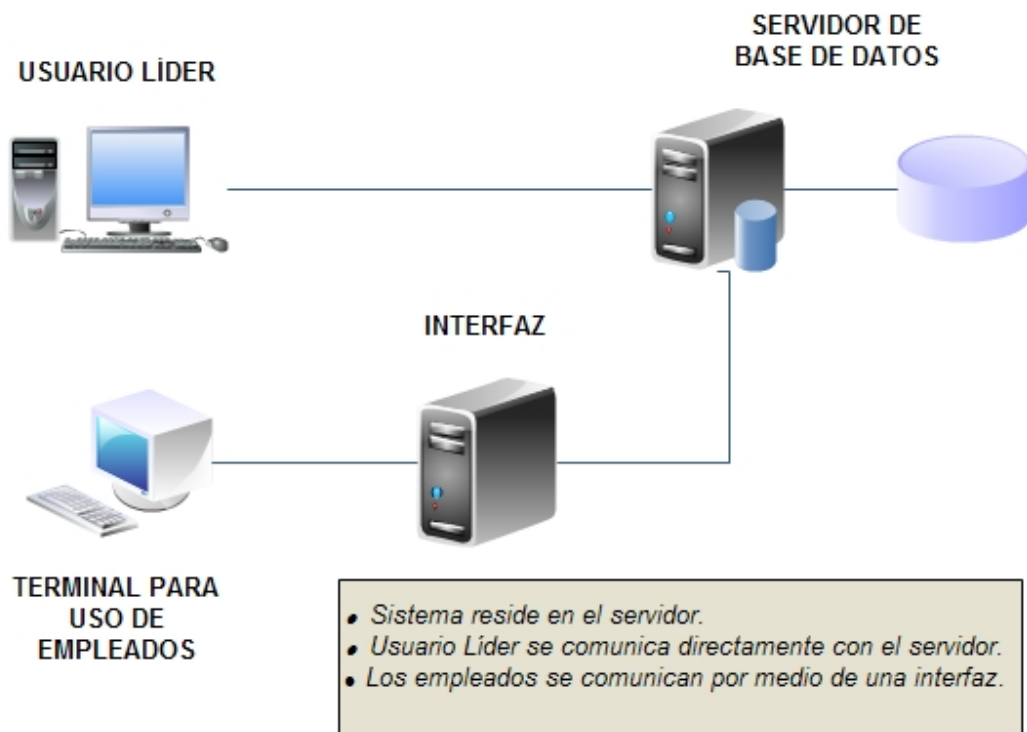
SERVIDOR DE BASE DE DATOS

USUARIO LÍDER

INTERFAZ

TERMINAL PARA USO DE EMPLEADOS

• Sistema reside en el servidor.
• Usuario Líder se comunica directamente con el servidor.
• Los empleados se comunican por medio de una interfaz.